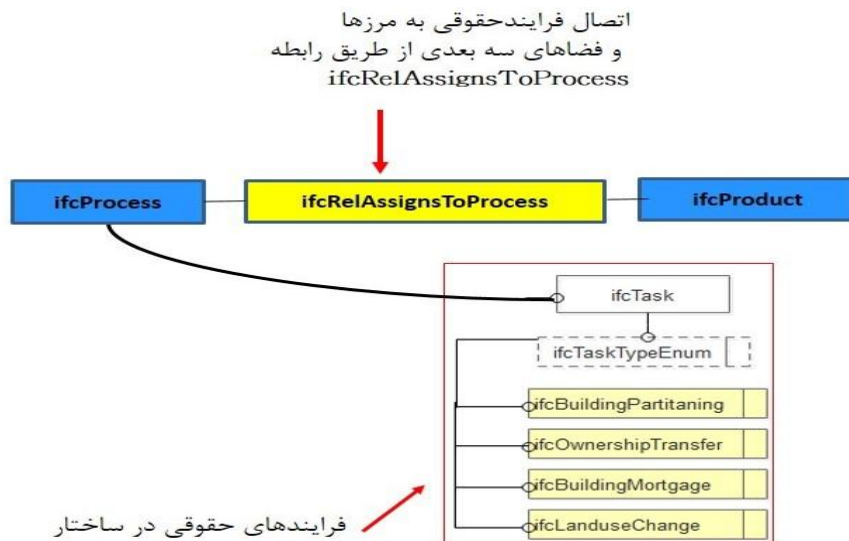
اتصال فرایندحقوقی به مرزها
و فضاهای سه بعدی از طریق رابطه
ifcRelAssignsToProcess

ifcProcess

ifcRelAssignsToProcess

ifcProduct

ifcTask

ifcTaskTypeEnum

ifcBuildingPartitaning

ifcOwnershipTransfer

ifcBuildingMortgage

ifcLanduseChange

فرایندهای حقوقی در ساختار